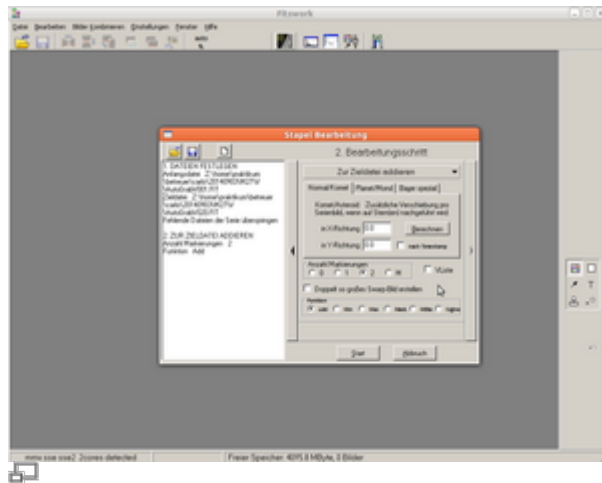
Fitswork

Datei Bearbeiten Bilder kombinieren Einstellungen Fenster Hilfe

Stapel Bearbeitung

1. DATEIEN FESTLEGEN
Anfangsdatei: Z:\home\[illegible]
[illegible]
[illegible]
Zieldatei: Z:\home\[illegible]
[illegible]
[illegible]
Fehlende Dateien der Serie überspringen

2. ZUR ZIELDATEI ADDIEREN
Anzahl Markierungen: 2
Funktion: Add

2. Bearbeitungsschritt

Zur Zieldatei addieren

Komet/Kornet | Planet/Mond | Bayer spezial

Komet/Asteroid: Zusätzliche Verschiebung pro Seitenbild, wenn auf Standard nachgeführt wird

in X-Richtung 0.0

in Y-Richtung 0.0

Berechnen

nach Veränderung

Anzahl Markierungen
0 1 2 m

VLute

Doppelt so großes Sweep-Bild erstellen

Addition
Add Min Max Mittel Sigma

Start

Abbruch

mmx sse sse2 2cores detected

Freier Speicher: 4095.8 MByte, 0 Bilder